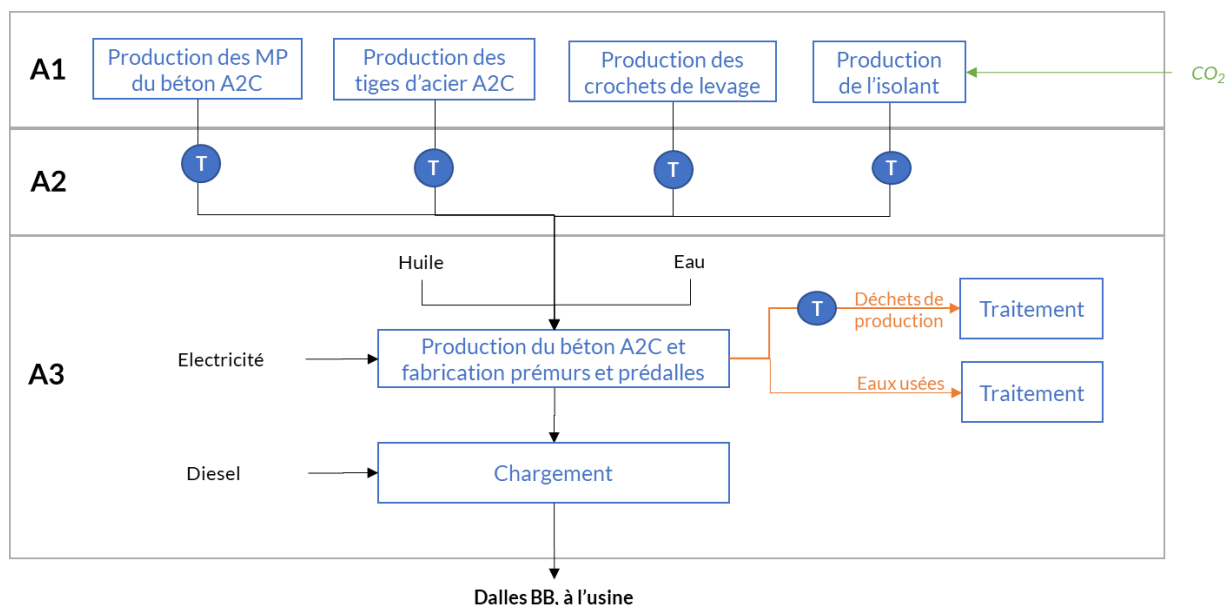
A1

Production des MP du béton A2C

Production des tiges d'acier A2C

Production des crochets de levage

Production de l'isolant

$CO_2$

A2

T

T

T

T

A3

Huile

Eau

Electricité

Production du béton A2C et fabrication prémurs et prédalles

T

Déchets de production

Traitement

Eaux usées

Traitement

Diesel

Chargement

Dalles BB, à l'usine